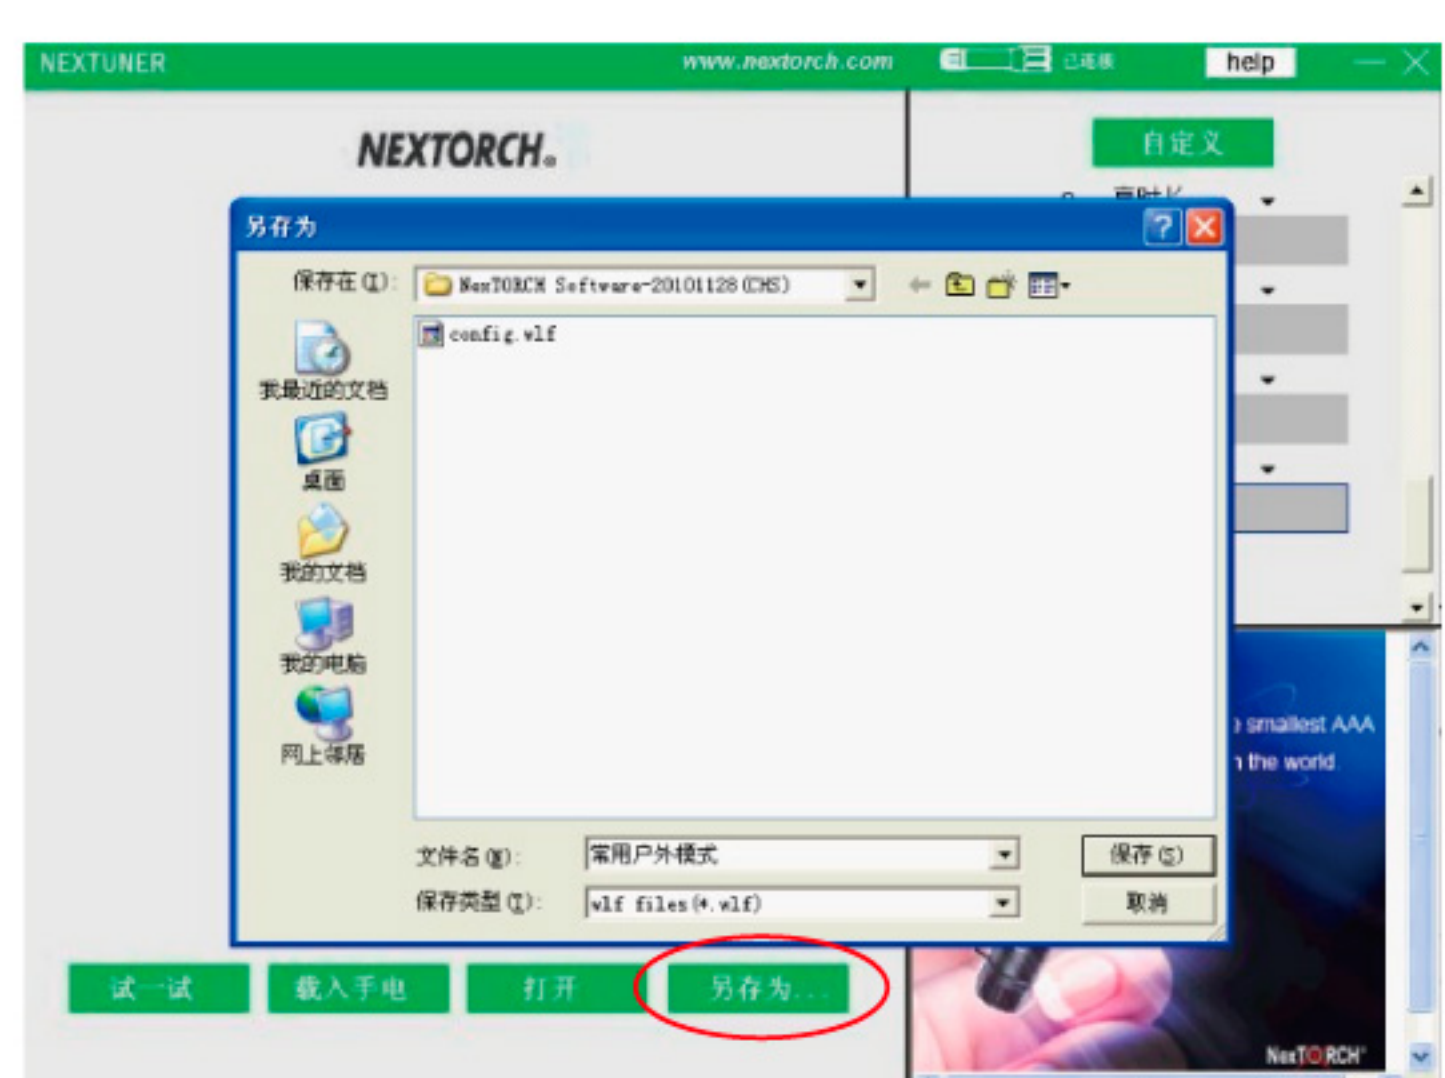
NEXTUNER

www.nextorch.com

已连接

help

NEXTORCH.

自定义

另存为

保存在(I): NexTORCH Software-20101128 (CHS)

config.vlf

我最近的文档

桌面

我的文档

我的电脑

网上邻居

文件名(N): 常用户外模式

保存类型(T): vlf files (*.vlf)

保存(S)

取消

smallest AAA

the world

NexTORCH

试一试

载入手电

打开

另存为...